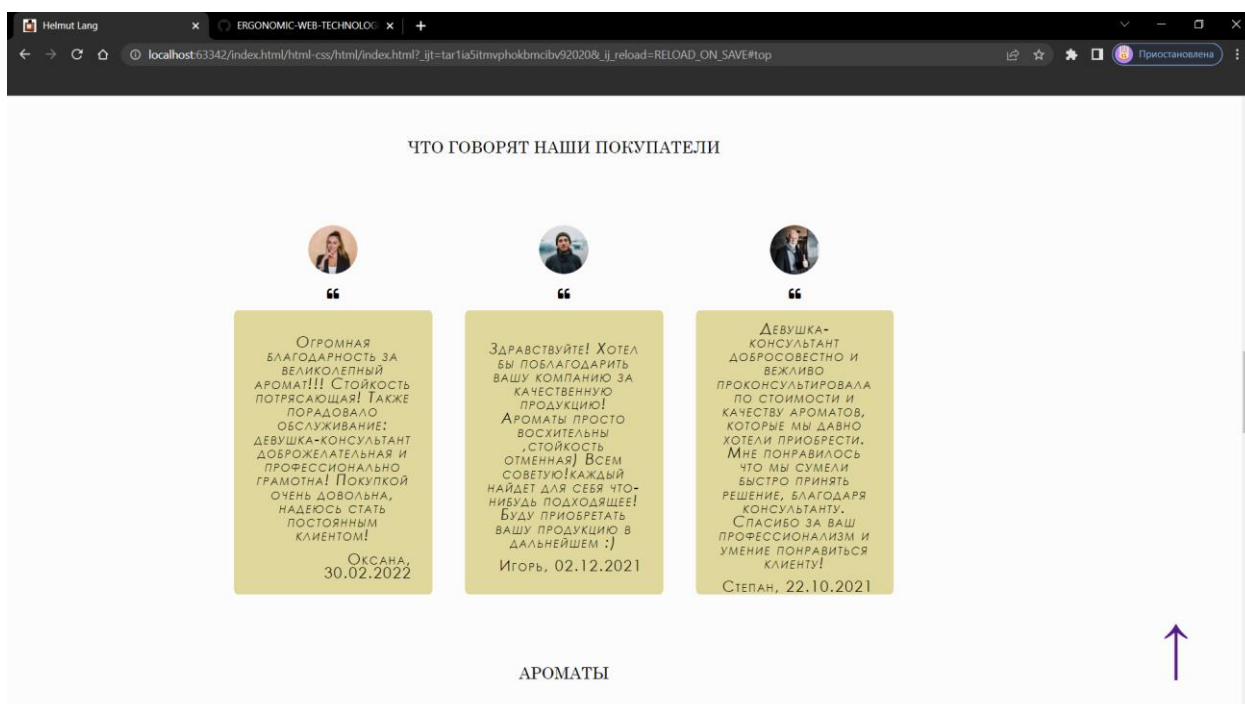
Helmut Lang
ERGONOMIC-WEB-TECHNOLOG
localhost:63342/index.html/html-css/html/index.html?_ijt=tar1ia5itmvphokbmcibv92020&_ij_reload=RELOAD_ON_SAVE#top
Приостановлена

ЧТО ГОВОРЯТ НАШИ ПОКУПАТЕЛИ

Огромная благодарность за великолепный аромат!!! Стойкость потрясающая! Также порадовало обслуживание: девушка-консультант доброжелательная и профессионально грамотна! Покупкой очень довольна, надеюсь стать постоянным клиентом!

Оксана, 30.02.2022

Здравствуйте! Хотел бы поблагодарить вашу компанию за качественную продукцию! Ароматы просто восхительны ,стойкость отменная) Всем советую!каждый найдет для себя что-нибудь подходящее! Буду приобретать вашу продукцию в дальнейшем :)

Игорь, 02.12.2021

Девушка-консультант добросовестно и вежливо проконсультировала по стоимости и качеству ароматов, которые мы давно хотели приобрести. Мне понравилось что мы сумели быстро принять решение, благодаря консультанту. Спасибо за ваш профессионализм и умение понравиться клиенту!

Степан, 22.10.2021

АРОМАТЫ